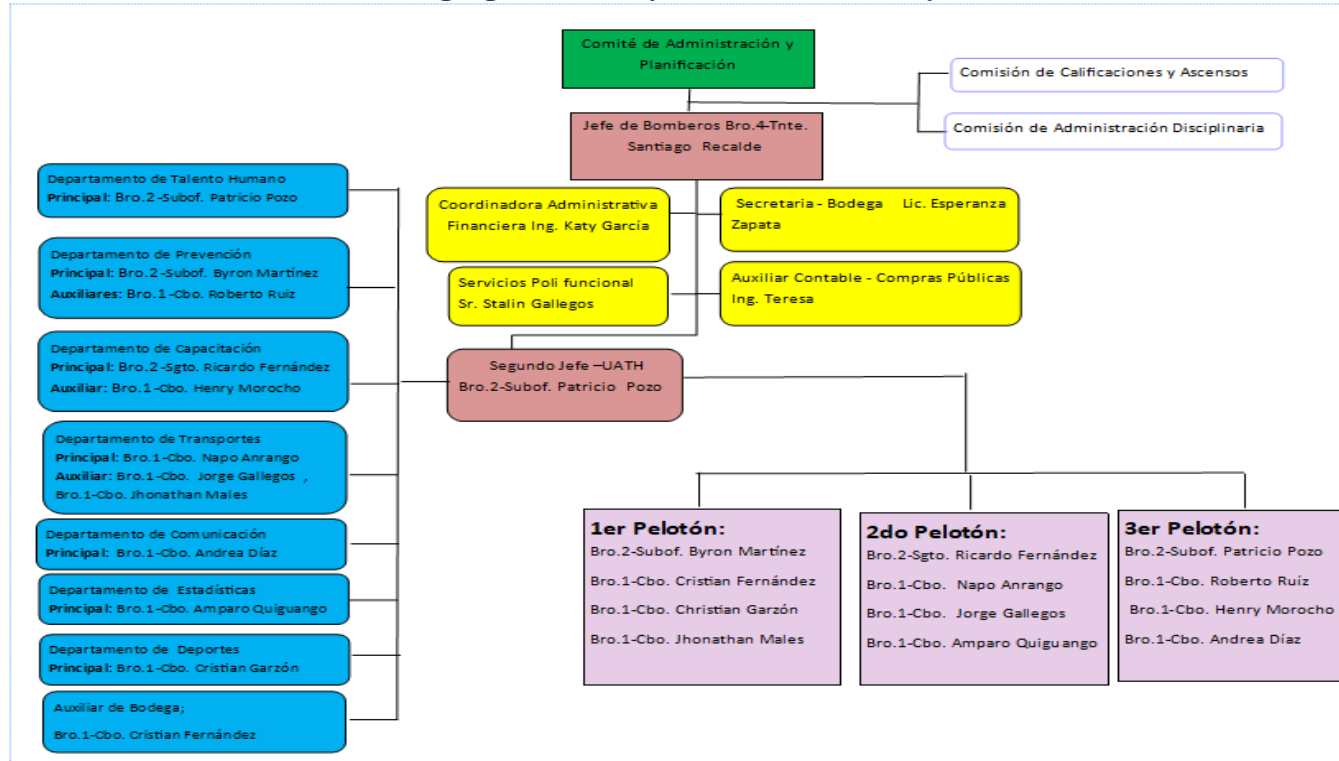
Comité de Administración y Planificación

Comisión de Calificaciones y Ascensos

Comisión de Administración Disciplinaria

Jefe de Bomberos Bro.4-Tnte. Santiago Recalde

Coordinadora Administrativa Financiera Ing. Katy García

Secretaria - Bodega Lic. Esperanza Zapata

Servicios Poli funcional Sr. Stalin Gallegos

Auxiliar Contable - Compras Públicas Ing. Teresa

Segundo Jefe –UATH Bro.2-Subof. Patricio Pozo

Departamento de Talento Humano
Principal: Bro.2 -Subof. Patricio Pozo

Departamento de Prevención
Principal: Bro.2 -Subof. Byron Martínez
Auxiliares: Bro.1 -Cbo. Roberto Ruiz

Departamento de Capacitación
Principal: Bro.2 -Sgto. Ricardo Fernández
Auxiliar: Bro.1-Cbo. Henry Morocho

Departamento de Transportes
Principal: Bro.1-Cbo. Napo Anrango
Auxiliar: Bro.1-Cbo. Jorge Gallegos , Bro.1-Cbo. Jhonathan Males

Departamento de Comunicación
Principal: Bro.1-Cbo. Andrea Díaz

Departamento de Estadísticas
Principal: Bro.1-Cbo. Amparo Quiguango

Departamento de Deportes
Principal: Bro.1-Cbo. Cristian Garzón

Auxiliar de Bodega;
Bro.1-Cbo. Cristian Fernández

1er Pelotón:
Bro.2-Subof. Byron Martínez
Bro.1-Cbo. Cristian Fernández
Bro.1-Cbo. Christian Garzón
Bro.1-Cbo. Jhonathan Males

2do Pelotón:
Bro.2-Sgto. Ricardo Fernández
Bro.1-Cbo. Napo Anrango
Bro.1-Cbo. Jorge Gallegos
Bro.1-Cbo. Amparo Quiguango

3er Pelotón:
Bro.2-Subof. Patricio Pozo
Bro.1-Cbo. Roberto Ruíz
Bro.1-Cbo. Henry Morocho
Bro.1-Cbo. Andrea Díaz